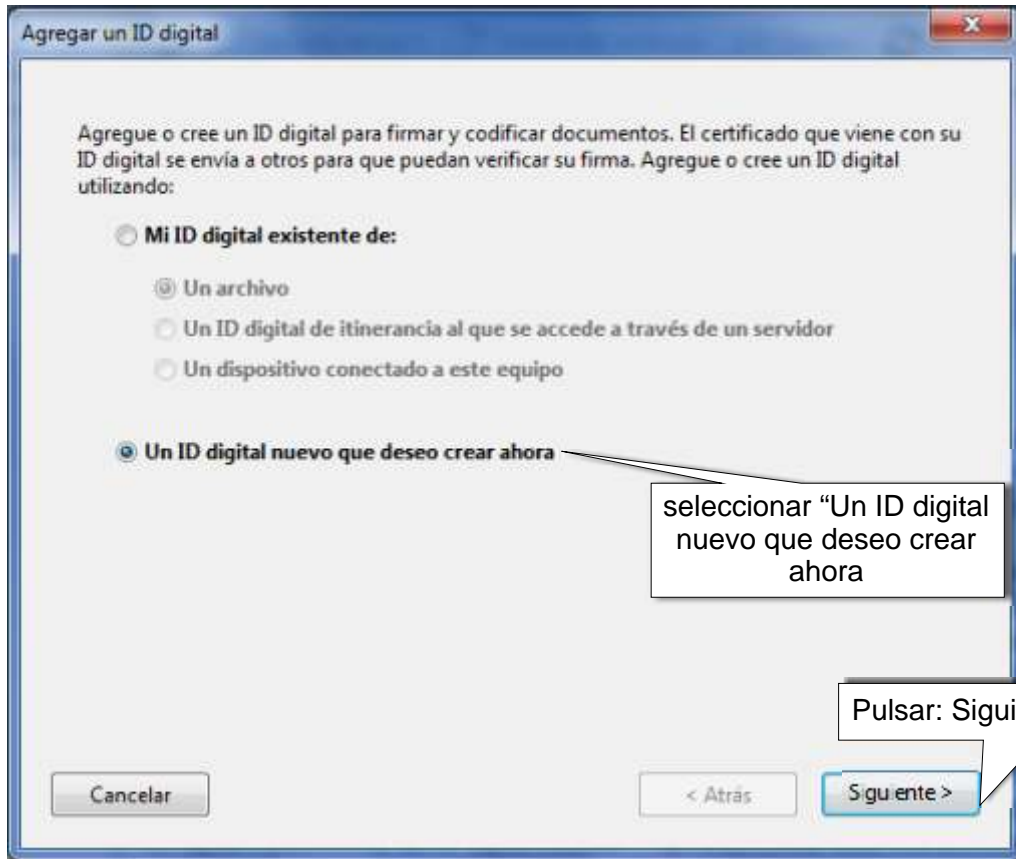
Agregar un ID digital

Agregue o cree un ID digital para firmar y codificar documentos. El certificado que viene con su ID digital se envía a otros para que puedan verificar su firma. Agregue o cree un ID digital utilizando:

Mi ID digital existente de:

Un archivo

Un ID digital de itinerancia al que se accede a través de un servidor

Un dispositivo conectado a este equipo

Un ID digital nuevo que deseo crear ahora

seleccionar "Un ID digital nuevo que deseo crear ahora

Pulsar: Sigui

Cancelar

< Atrás

Siguiente >